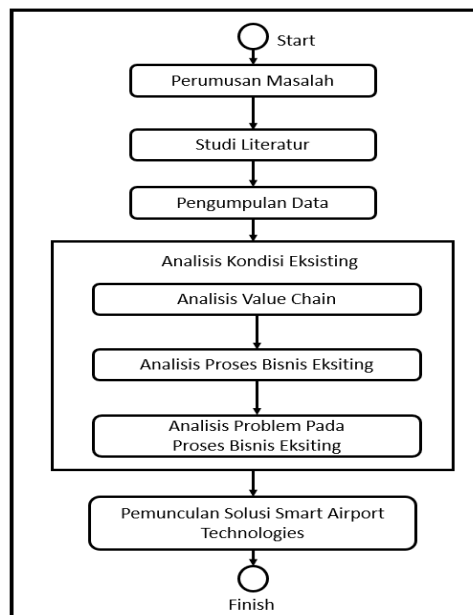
Start

Perumusan Masalah

Studi Literatur

Pengumpulan Data

Analisis Kondisi Eksisting

Analisis Value Chain

Analisis Proses Bisnis Eksiting

Analisis Problem Pada Proses Bisnis Eksiting

Pemunculan Solusi Smart Airport Technologies

Finish